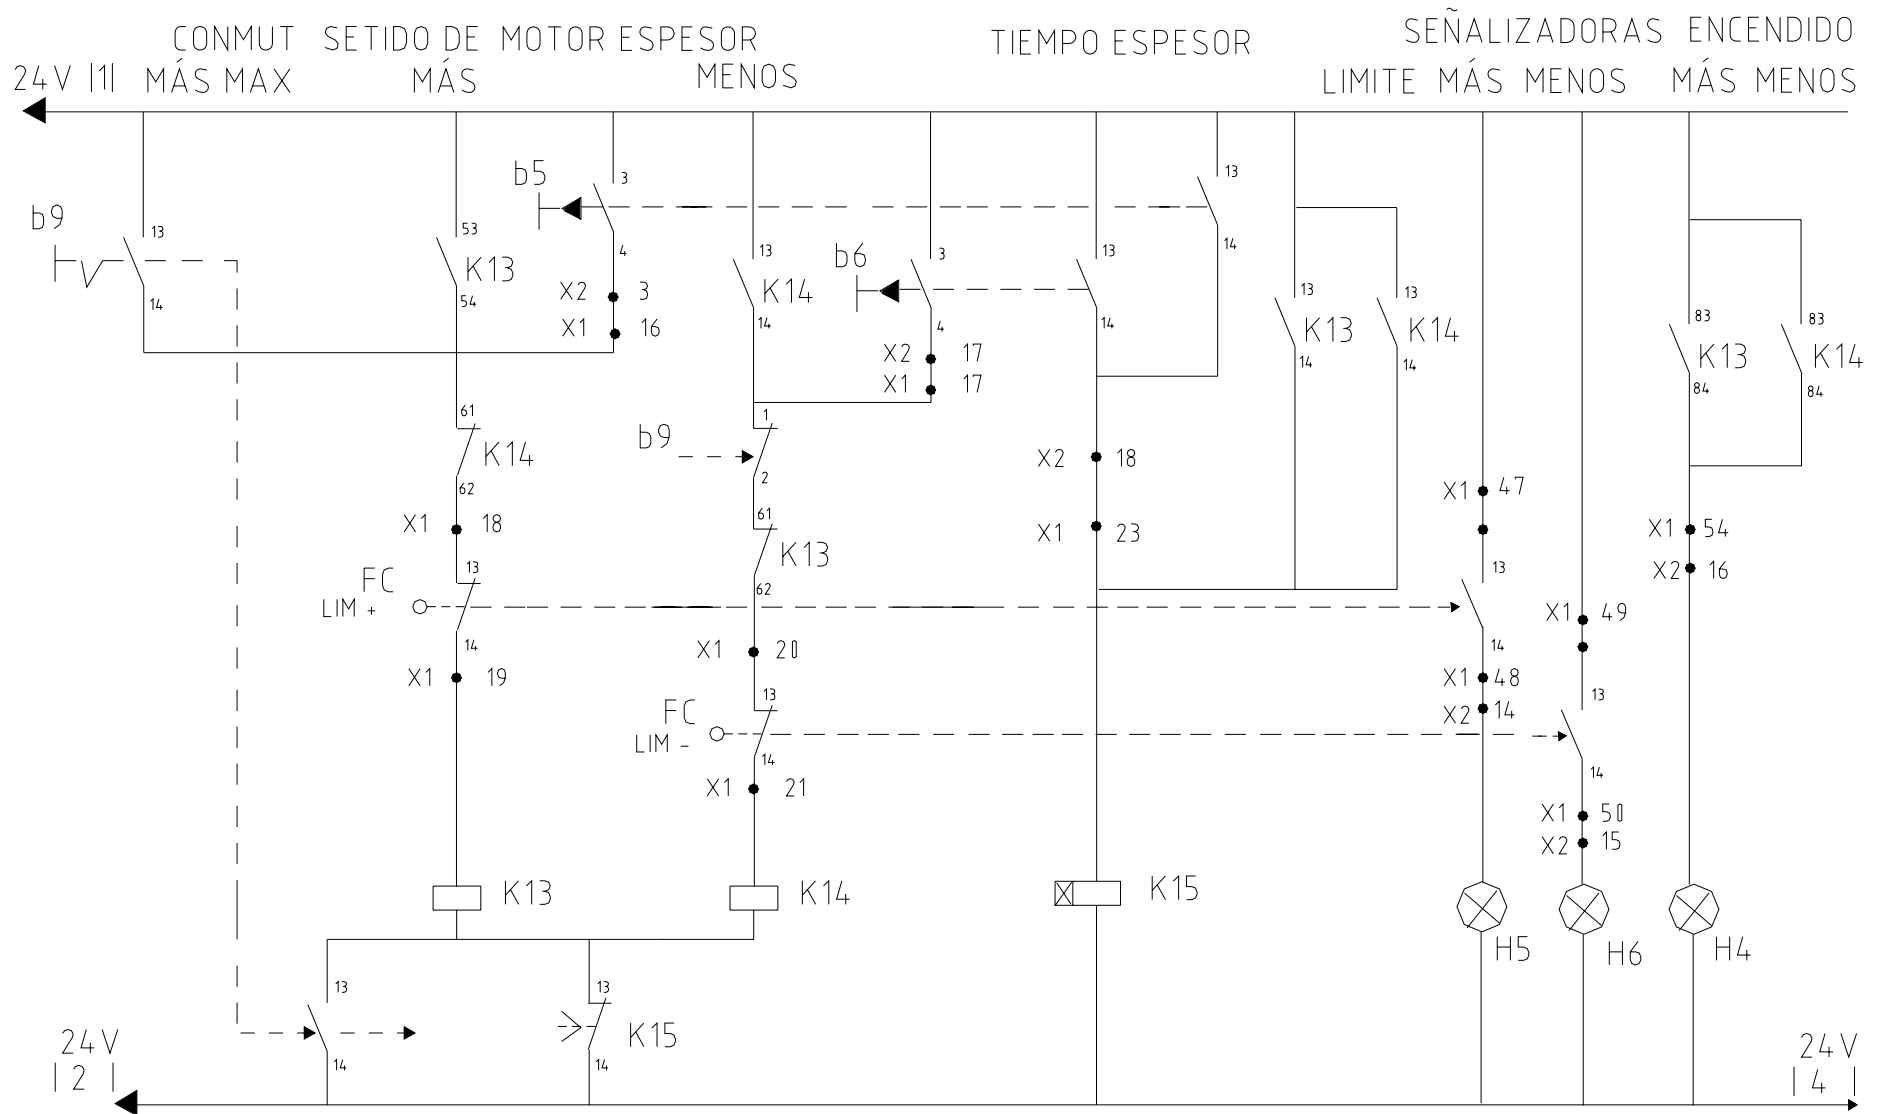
CONMUT SETIDO DE MOTOR ESPESOR
24V |1| MÁS MAX MÁS MENOS

TIEMPO ESPESOR

SEÑALIZADORAS ENCENDIDO
LIMITE MÁS MENOS MÁS MENOS

b9
13
14

53
K13
54

b5
3
4
X2 3
X1 16

13
K14
14

b6
3
4
X2 17
X1 17

13
14

13
14

13
K13
14

13
K14
14

83
K13
84

83
K14
84

61
K14
62
X1 18
13
FC
LIM +
14
X1 19

b9
1
2
61
K13
62
X1 20
13
FC
LIM -
14
X1 21

X2 18
X1 23

X1 47
13
14
X1 48
X2 14

X1 49
13
14
X1 50
X2 15

X1 54
X2 16

K13
K14
K15

H5
H6
H4

13
14

13
K15
14

24V
|2|

24V
|4|